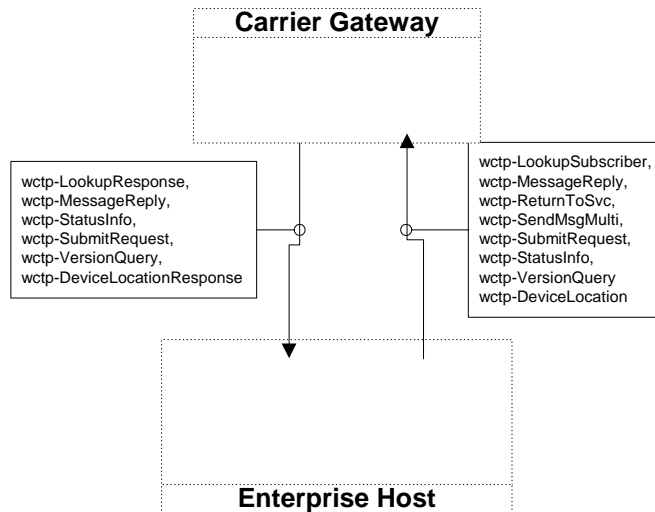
Carrier Gateway

wctp-LookupResponse,
wctp-MessageReply,
wctp-StatusInfo,
wctp-SubmitRequest,
wctp-VersionQuery,
wctp-DeviceLocationResponse

wctp-LookupSubscriber,
wctp-MessageReply,
wctp-ReturnToSvc,
wctp-SendMsgMulti,
wctp-SubmitRequest,
wctp-StatusInfo,
wctp-VersionQuery
wctp-DeviceLocation

Enterprise Host